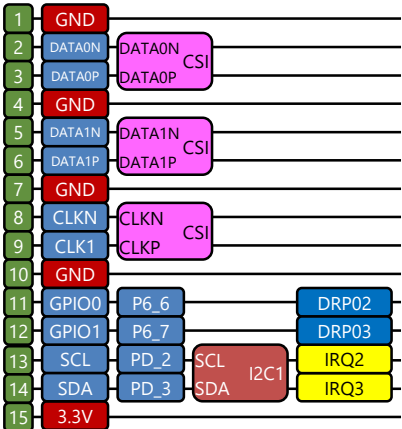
1 GND
2 DATA0N DATA0N
3 DATA0P DATA0P CSI
4 GND
5 DATA1N DATA1N
6 DATA1P DATA1P CSI
7 GND
8 CLKN CLKN
9 CLK1 CLKP CSI
10 GND
11 GPIO0 P6_6 DRP02
12 GPIO1 P6_7 DRP03
13 SCL PD_2 SCL IRQ2
14 SDA PD_3 SDA I2C1 IRQ3
15 3.3V